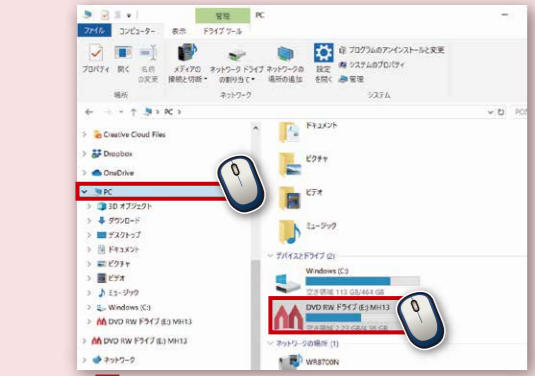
管理 PC
ファイル コンピューター 表示 ドライブ ツール
プロパティ 開く 名前の変更 メディアの接続と切断 ネットワーク ドライブの割り当て ネットワークの場所の追加 設定を開く
場所 ネットワーク
プログラムのアンインストールと変更
システムのプロパティ
管理
システム
← → ↑ PC >
> Creative Cloud Files
> Dropbox
> OneDrive
∨ PC
> 3D オブジェクト
> ダウンロード
> デスクトップ
> ドキュメント
> ピクチャ
> ビデオ
> ミュージック
> Windows (C:)
> DVD RW ドライブ (E:) MH13
> DVD RW ドライブ (E:) MH13
> ネットワーク
ドキュメント
ピクチャ
ビデオ
ミュージック
∨ デバイスとドライブ (2)
Windows (C:)
空き領域 113 GB/464 GB
DVD RW ドライブ (E:) MH13
空き領域 2.22 GB/4.38 GB
∨ ネットワークの場所 (1)
WR8700N